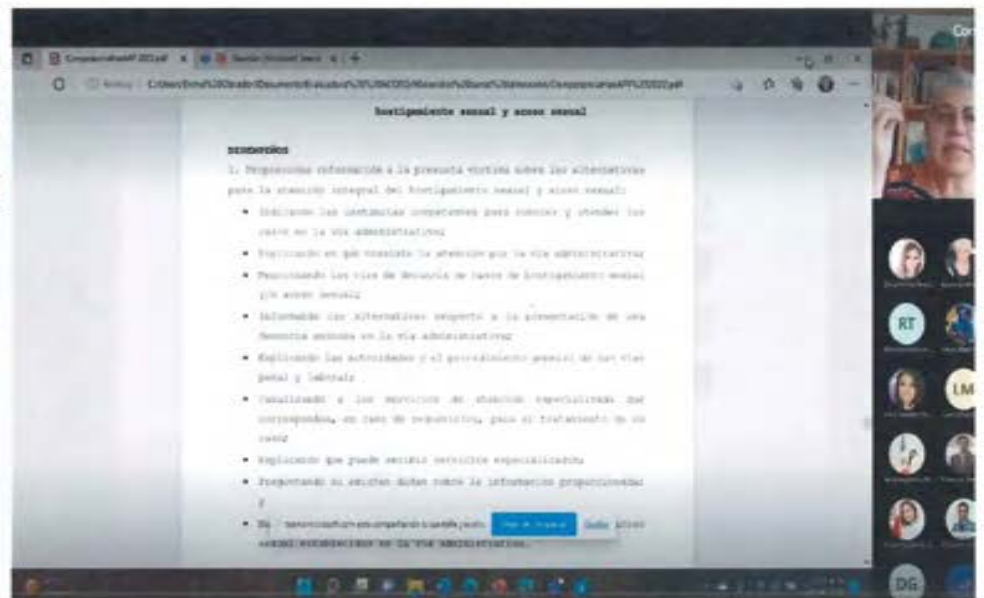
hostigamiento sexual y acoso sexual

DESEMPEÑOS

1. Proporciona información a la presunta víctima sobre las alternativas para la atención integral del hostigamiento sexual y acoso sexual:

• Indicando las instancias competentes para conocer y atender los casos en la vía administrativa;

• Explicando en qué consiste la atención por la vía administrativa;

• Mencionando las vías de denuncia de casos de hostigamiento sexual y/o acoso sexual;

• Informando las alternativas respecto a la presentación de una denuncia anónima en la vía administrativa;

• Explicando las autoridades y el procedimiento general de las vías penal y laboral;

• Canalizando a los servicios de atención especializada que correspondan, en caso de requerirlo, para el tratamiento de su caso;

• Explicando que puede recibir servicios especializados.

• Preguntando si existen dudas sobre la información proporcionada; y

• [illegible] sexual establecidos en la vía administrativa.

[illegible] está compartiendo su pantalla. Dejar de compartir Ocultar

RT

LM

DG

Co